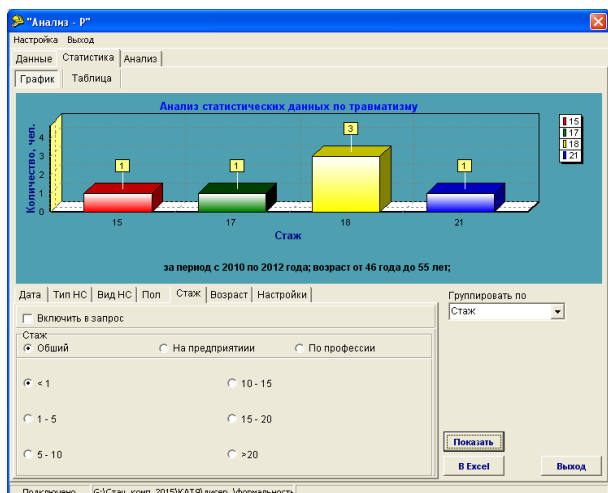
"Анализ - Р"

Настройка Выход

Данные Статистика Анализ

График Таблица

Анализ статистических данных по травматизму

Количество, чел.

4
3
2
1
0

1 1 3 1

15 17 18 21

Стаж

15
17
18
21

за период с 2010 по 2012 года; возраст от 46 года до 55 лет;

Дата Тип НС Вид НС Пол Стаж Возраст Настройки

Включить в запрос

Стаж

Обший На предприятиии По профессии

< 1
10 - 15
1 - 5
15 - 20
5 - 10
>20

Группировать по

Стаж

Показать

В Excel

Выход

Подключено G:\Стац_комп_2015\КАТЯ\дисер_\Уформальность